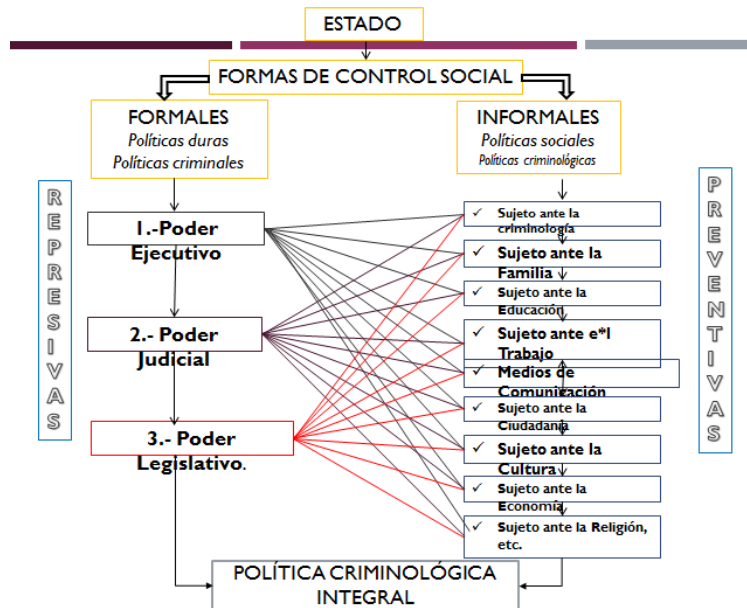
ESTADO

FORMAS DE CONTROL SOCIAL

FORMALES
Políticas duras
Políticas criminales

INFORMALES
Políticas sociales
Políticas criminológicas

R
E
P
R
E
S
I
V
A
S

1.-Poder Ejecutivo

2.- Poder Judicial

3.- Poder Legislativo.

Sujeto ante la criminología

Sujeto ante la Familia

Sujeto ante la Educación

Sujeto ante e*l Trabajo

Medios de Comunicación

Sujeto ante la Ciudadanía

Sujeto ante la Cultura

Sujeto ante la Economía

Sujeto ante la Religión, etc.

P
R
E
V
E
N
T
I
V
A
S

POLÍTICA CRIMINOLÓGICA INTEGRAL